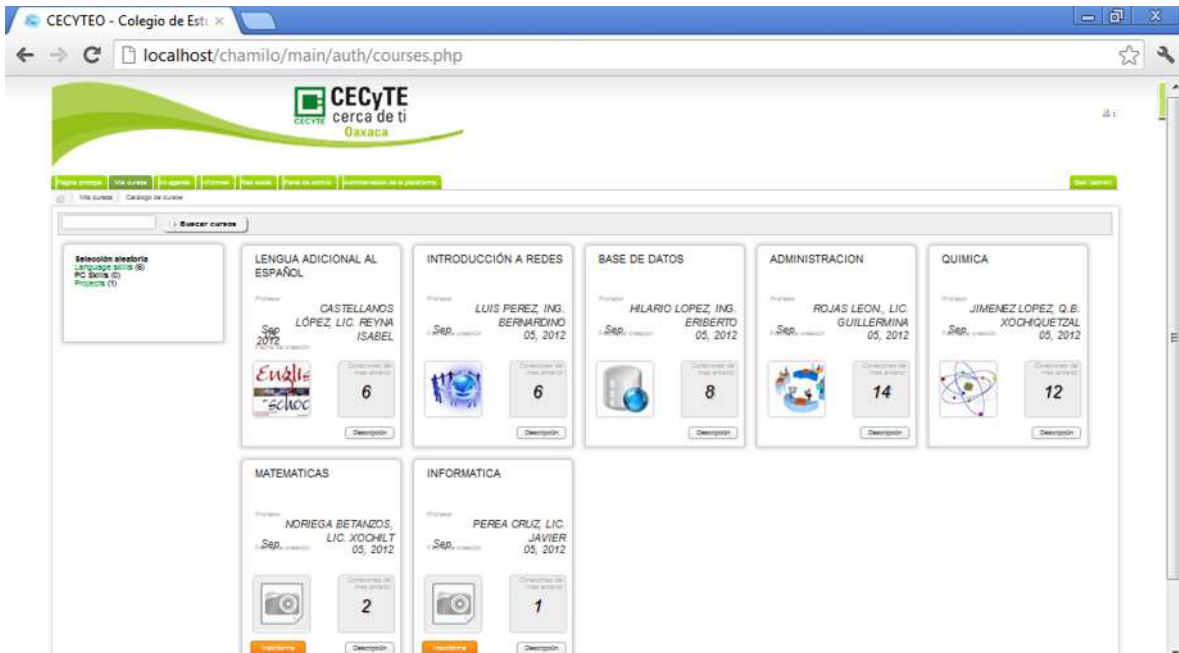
CECYTEO - Colegio de Est ×

localhost/chamilo/main/auth/courses.php

CECyTE cerca de ti Oaxaca

Página principal | Mis cursos | Mi agenda | Informes | Red social | Panel de control | Administración de la plataforma

Salir (admin)

Mis cursos > Catálogo de cursos

Buscar cursos

Selección aleatoria
Language skills (6)
PC Skills (0)
Projects (1)

LENGUA ADICIONAL AL ESPAÑOL
Profesor
CASTELLANOS LÓPEZ, LIC. REYNA ISABEL
Sep 2012
6
Descripción

INTRODUCCIÓN A REDES
Profesor
LUIS PEREZ, ING. BERNARDINO
Sep. 05, 2012
6
Descripción

BASE DE DATOS
Profesor
HILARIO LOPEZ, ING. ERIBERTO
Sep. 05, 2012
8
Descripción

ADMINISTRACION
Profesor
ROJAS LEON., LIC. GUILLERMINA
Sep. 05, 2012
14
Descripción

QUIMICA
Profesor
JIMENEZ LOPEZ, Q.B. XOCHIQUETZAL
Sep. 05, 2012
12
Descripción

MATEMATICAS
Profesor
NORIEGA BETANZOS, LIC. XOCHILT
Sep. 05, 2012
2
Inscribirme
Descripción

INFORMATICA
Profesor
PEREA CRUZ, LIC. JAVIER
Sep. 05, 2012
1
Inscribirme
Descripción